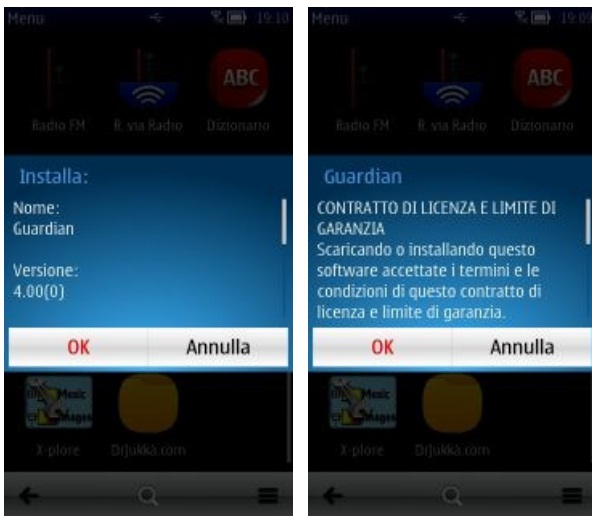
Menu 19:10

ABC

Radio FM R. via Radio Dizionario

Installa:

Nome:
Guardian

Versione:
4.00(0)

OK Annulla

Music Maget

X-plore DrJukka.com

Menu 19:09

ABC

Radio FM R. via Radio Dizionario

Guardian

CONTRATTO DI LICENZA E LIMITE DI GARANZIA
Scaricando o installando questo software accettate i termini e le condizioni di questo contratto di licenza e limite di garanzia.

OK Annulla

Music Maget

X-plore DrJukka.com